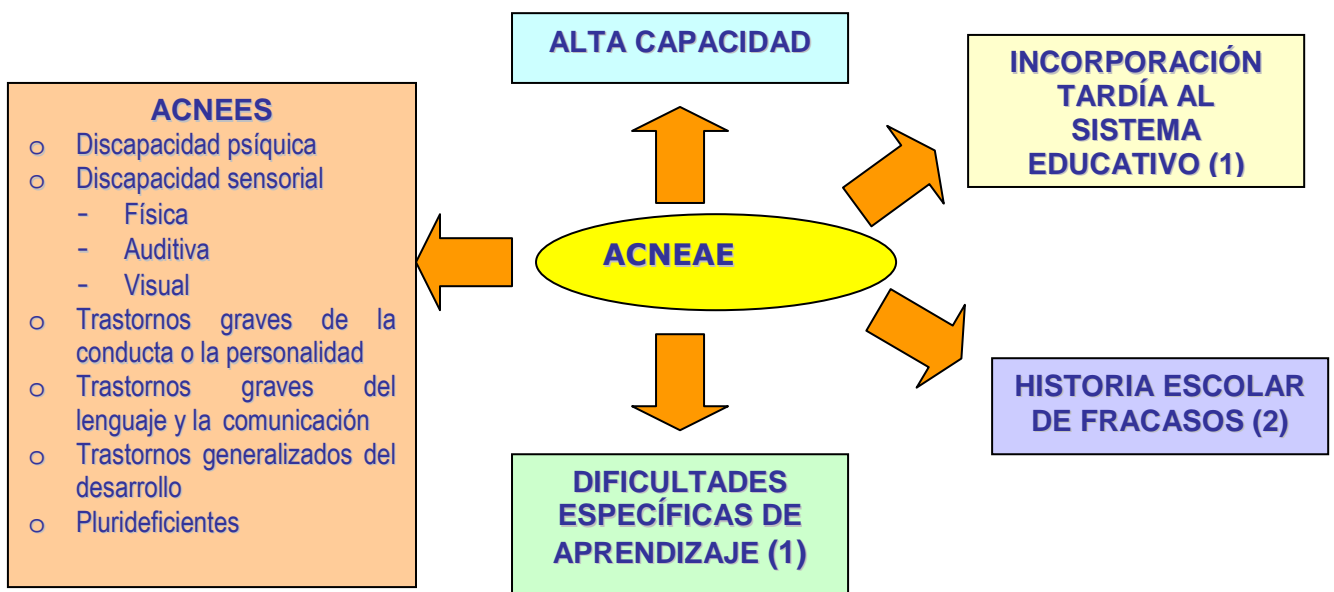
ALTA CAPACIDAD

INCORPORACIÓN TARDÍA AL SISTEMA EDUCATIVO (1)

ACNEES
o Discapacidad psíquica
o Discapacidad sensorial
- Física
- Auditiva
- Visual
o Trastornos graves de la conducta o la personalidad
o Trastornos graves del lenguaje y la comunicación
o Trastornos generalizados del desarrollo
o Plurideficientes

ACNEAE

HISTORIA ESCOLAR DE FRACASOS (2)

DIFICULTADES ESPECÍFICAS DE APRENDIZAJE (1)